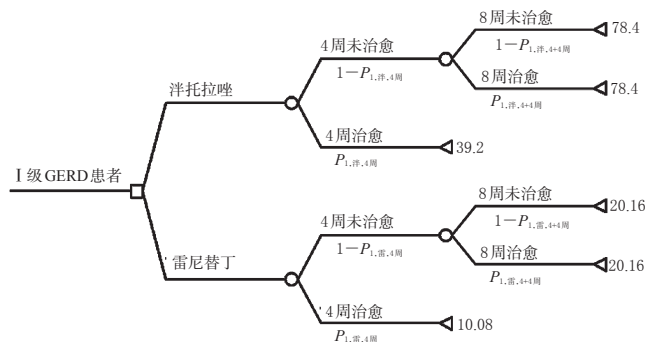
Ⅰ级GERD患者

泮托拉唑

4周未治愈

$1-P_{1,泮,4周}$

8周未治愈

$1-P_{1,泮,4+4周}$

78.4

8周治愈

$P_{1,泮,4+4周}$

78.4

4周治愈

$P_{1,泮,4周}$

39.2

雷尼替丁

4周未治愈

$1-P_{1,雷,4周}$

8周未治愈

$1-P_{1,雷,4+4周}$

20.16

8周治愈

$P_{1,雷,4+4周}$

20.16

4周治愈

$P_{1,雷,4周}$

10.08